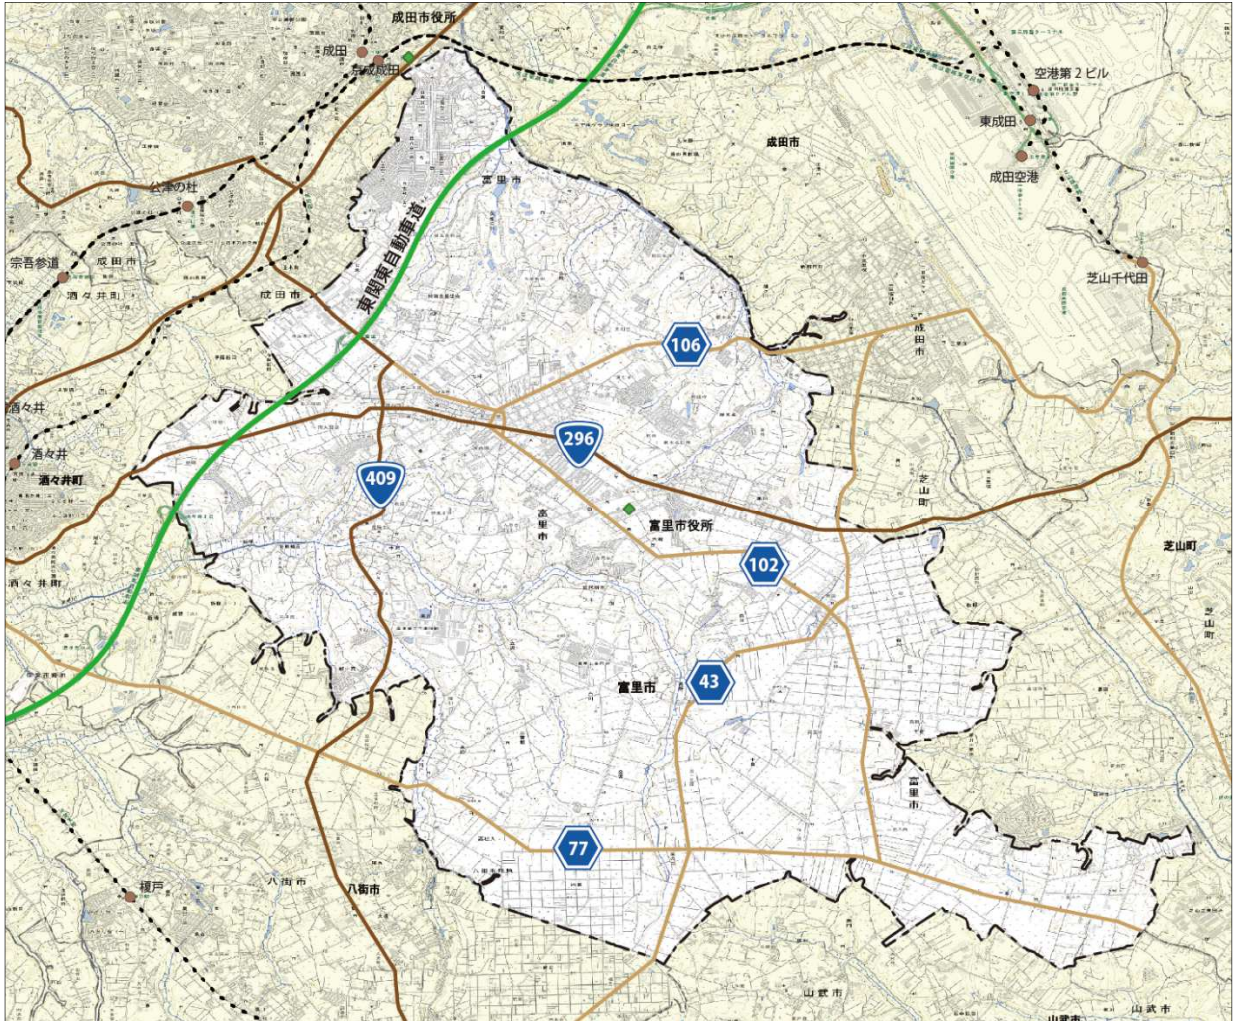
成田市役所
成田
京成成田
空港第２ビル
東成田
成田空港
成田市
公津の杜
宗吾参道
成田市
酒々井町
成田市
東関東自動車道
富里市
芝山千代田
106
成田市
酒々井
酒々井
酒々井町
296
409
富里市
芝山町
富里市役所
102
芝山町
酒々井町
芝山町
43
富里市
富里市
77
榎戸
八街市
八街市
山武市
山武市
山武市